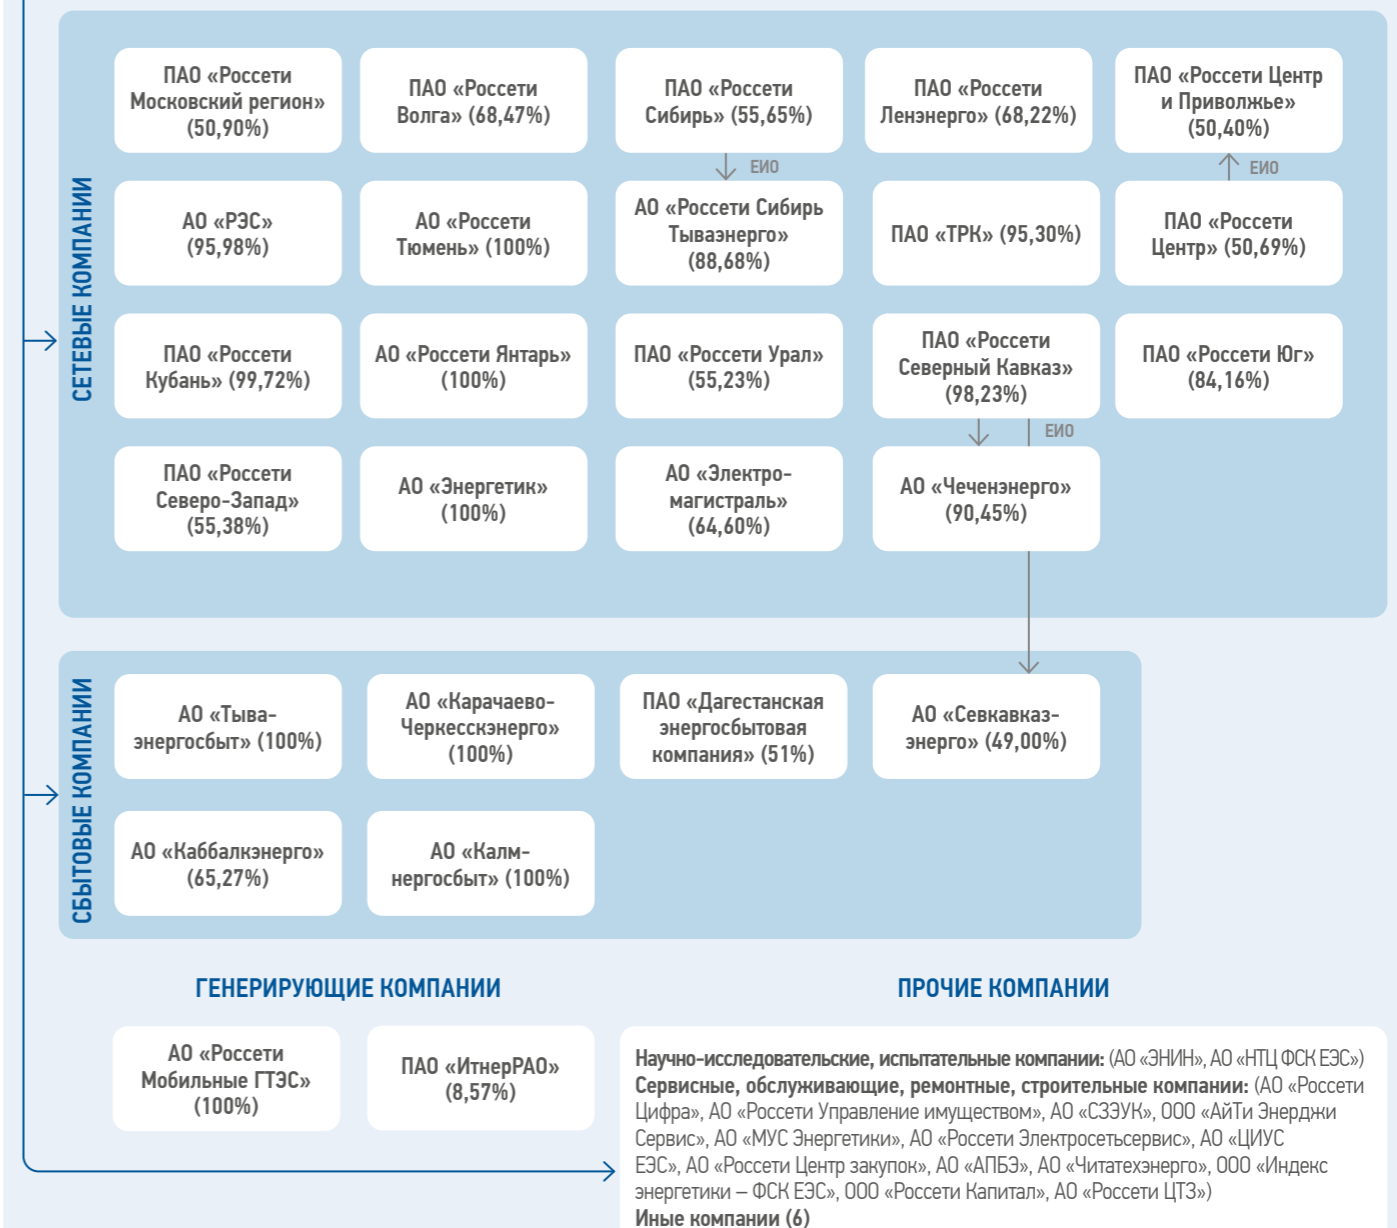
СЕТЕВЫЕ КОМПАНИИ

ПАО «Россети Московский регион» (50,90%)

ПАО «Россети Волга» (68,47%)

ПАО «Россети Сибирь» (55,65%)

ЕИО

ПАО «Россети Ленэнерго» (68,22%)

ПАО «Россети Центр и Приволжье» (50,40%)

ЕИО

АО «РЭС» (95,98%)

АО «Россети Тюмень» (100%)

АО «Россети Сибирь Тываэнерго» (88,68%)

ПАО «ТРК» (95,30%)

ПАО «Россети Центр» (50,69%)

ПАО «Россети Кубань» (99,72%)

АО «Россети Янтарь» (100%)

ПАО «Россети Урал» (55,23%)

ПАО «Россети Северный Кавказ» (98,23%)

ПАО «Россети Юг» (84,16%)

ЕИО

ПАО «Россети Северо-Запад» (55,38%)

АО «Энергетик» (100%)

АО «Электро-магистраль» (64,60%)

АО «Чеченэнерго» (90,45%)

СБЫТОВЫЕ КОМПАНИИ

АО «Тыва-энергосбыт» (100%)

АО «Карачаево-Черкесскэнерго» (100%)

ПАО «Дагестанская энергосбытовая компания» (51%)

АО «Севкавказ-энерго» (49,00%)

АО «Каббалкэнерго» (65,27%)

АО «Калм-нергосбыт» (100%)

ГЕНЕРИРУЮЩИЕ КОМПАНИИ

АО «Россети Мобильные ГТЭС» (100%)

ПАО «ИтнерРАО» (8,57%)

ПРОЧИЕ КОМПАНИИ

Научно-исследовательские, испытательные компании: (АО «ЭНИН», АО «НТЦ ФСК ЕЭС»)
Сервисные, обслуживающие, ремонтные, строительные компании: (АО «Россети Цифра», АО «Россети Управление имуществом», АО «СЗЭУК», ООО «АйТи Энерджи Сервис», АО «МУС Энергетики», АО «Россети Электросетьсервис», АО «ЦИУС ЕЭС», АО «Россети Центр закупок», АО «АПБЭ», АО «Читатехэнерго», ООО «Индекс энергетики – ФСК ЕЭС», ООО «Россети Капитал», АО «Россети ЦТЗ»)
Иные компании (6)